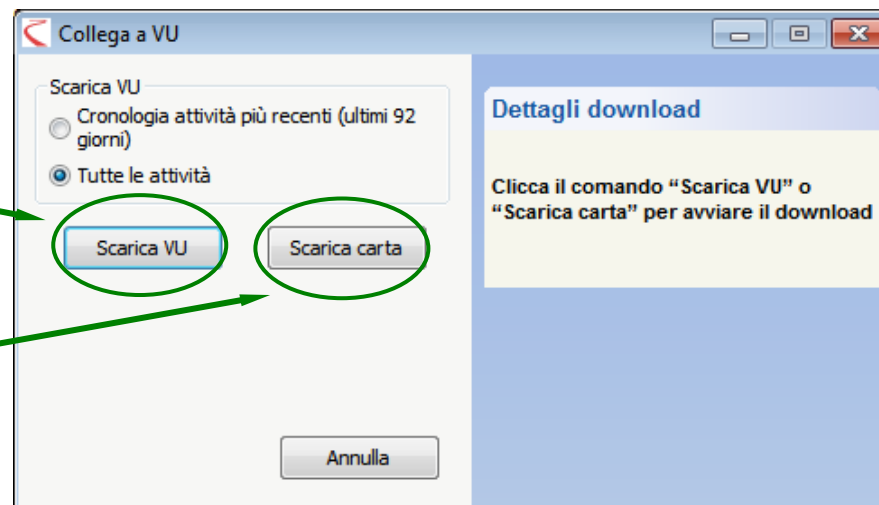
Collega a VU

Scarica VU

Cronologia attività più recenti (ultimi 92 giorni)

Tutte le attività

Scarica VU

Scarica carta

Annulla

Dettagli download

Clicca il comando “Scarica VU” o “Scarica carta” per avviare il download